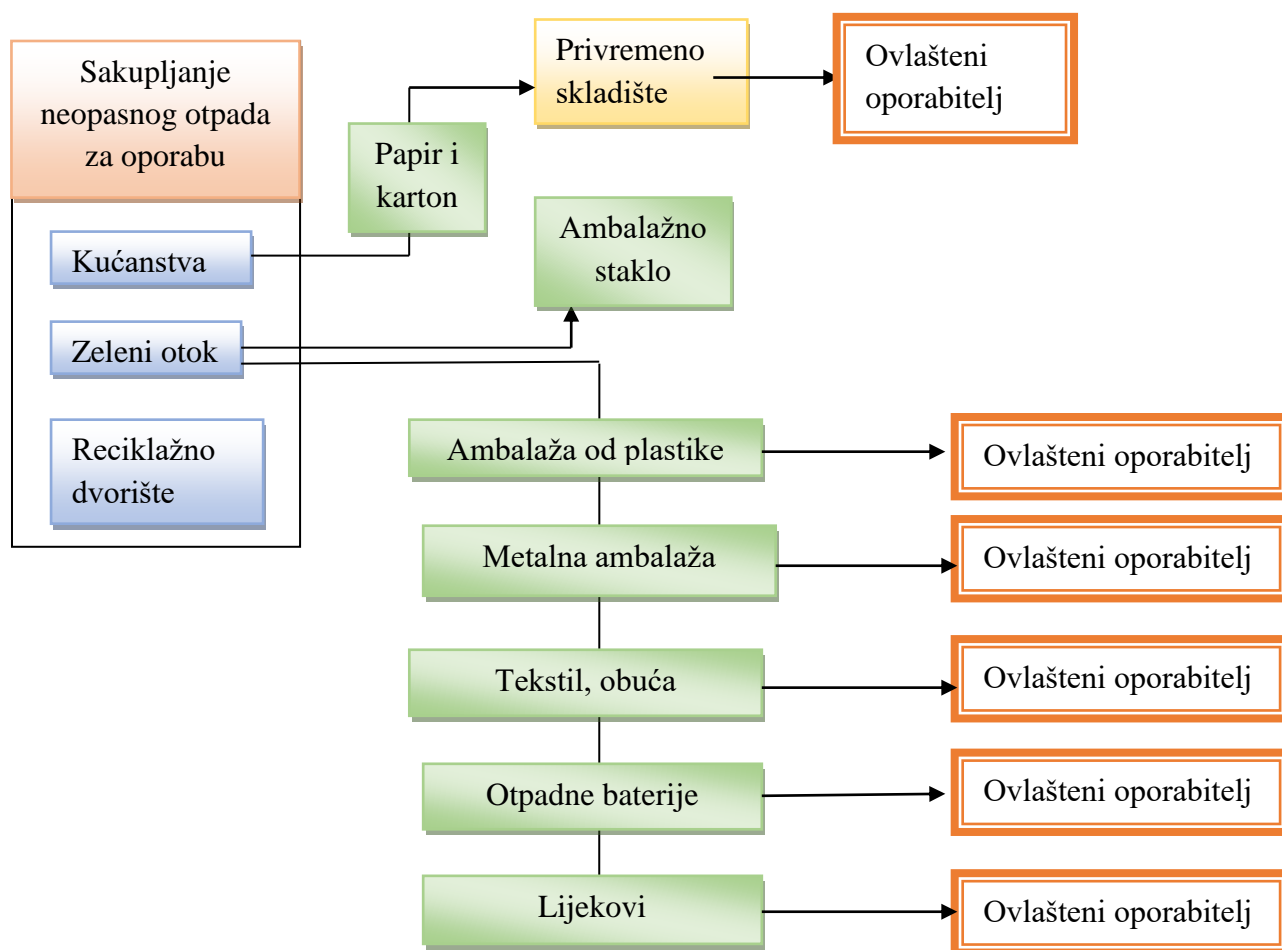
Sakupljanje neopasnog otpada za oporabu

Kućanstva

Zeleni otok

Reciklažno dvorište

Papir i karton

Privremeno skladište

Ovlašteni oporabitelj

Ambalažno staklo

Ambalaža od plastike

Ovlašteni oporabitelj

Metalna ambalaža

Ovlašteni oporabitelj

Tekstil, obuća

Ovlašteni oporabitelj

Otpadne baterije

Ovlašteni oporabitelj

Lijekovi

Ovlašteni oporabitelj